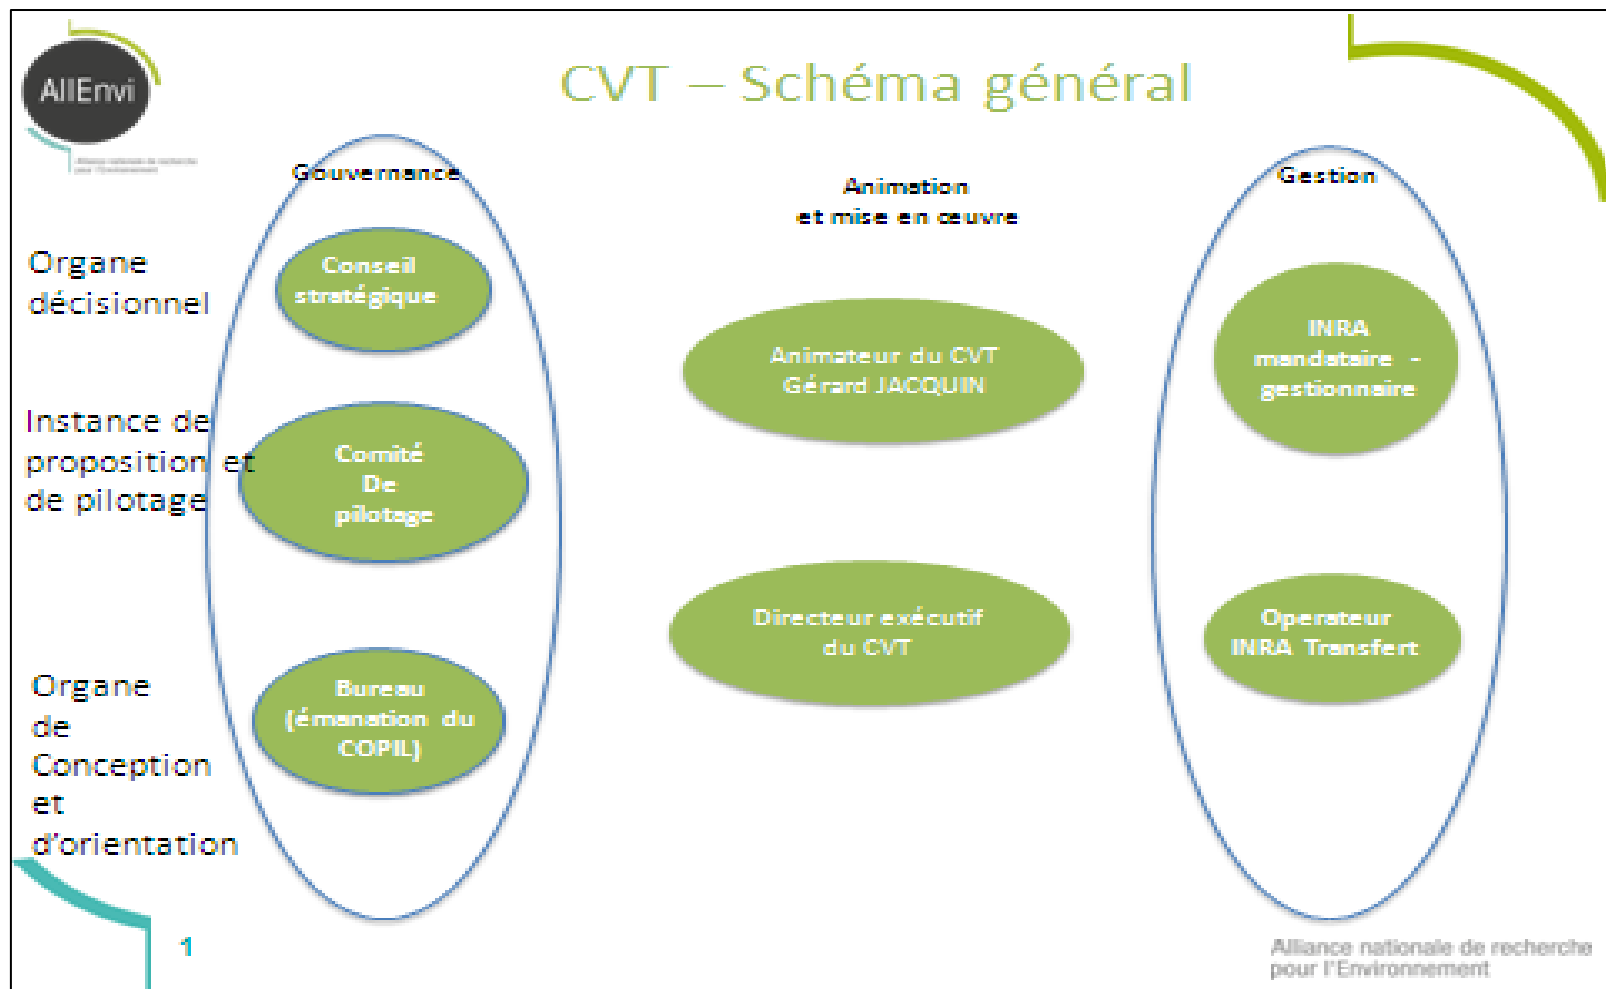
AllEnvi

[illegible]

CVT – Schéma général

Gouvernance

Animation et mise en œuvre

Gestion

Organe décisionnel

Conseil stratégique

Animateur du CVT Gérard JACQUIN

INRA mandataire - gestionnaire

Instance de proposition et de pilotage

Comité De pilotage

Directeur exécutif du CVT

Operateur INRA Transfert

Organe de Conception et d'orientation

Bureau (émanation du COPIL)

1

Alliance nationale de recherche pour l'Environnement